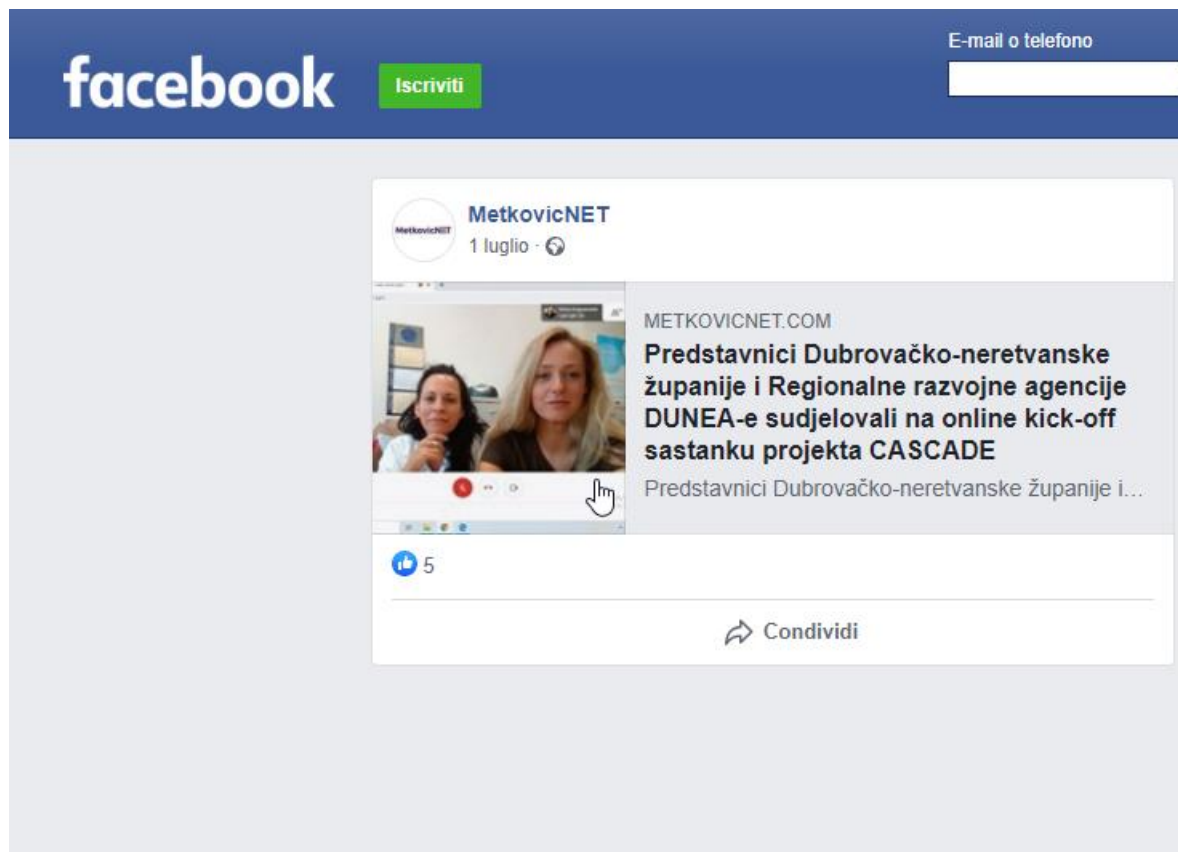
facebook

Iscriviti

E-mail o telefono

MetkovicNET

MetkovicNET
1 luglio ·

METKOVICNET.COM

Predstavnici Dubrovačko-neretvanske županije i Regionalne razvojne agencije DUNEA-e sudjelovali na online kick-off sastanku projekta CASCADE

Predstavnici Dubrovačko-neretvanske županije i...

5

Condividi